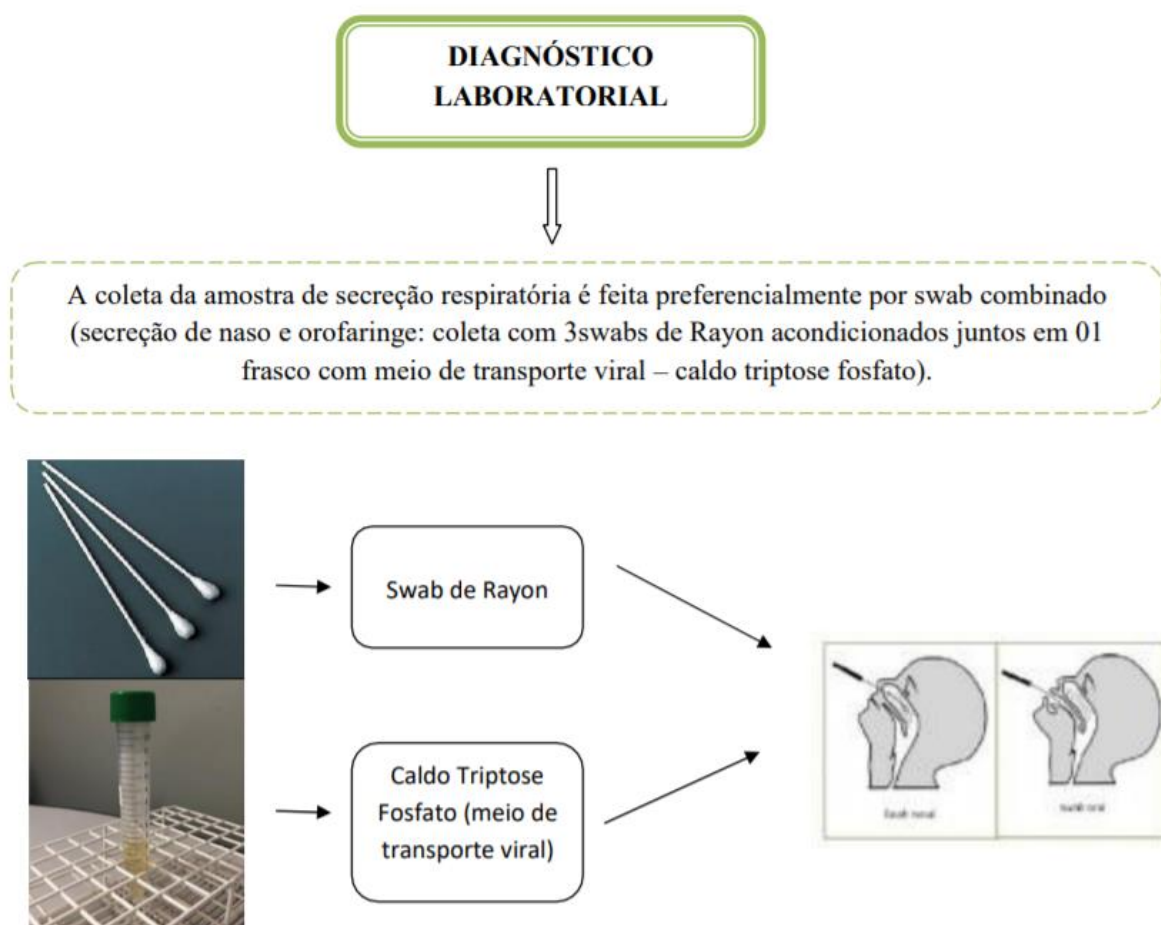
DIAGNÓSTICO LABORATORIAL

A coleta da amostra de secreção respiratória é feita preferencialmente por swab combinado (secreção de naso e orofaringe: coleta com 3swabs de Rayon acondicionados juntos em 01 frasco com meio de transporte viral – caldo triptose fosfato).

Swab de Rayon

Caldo Triptose Fosfato (meio de transporte viral)

Swab nasal

Swab oral